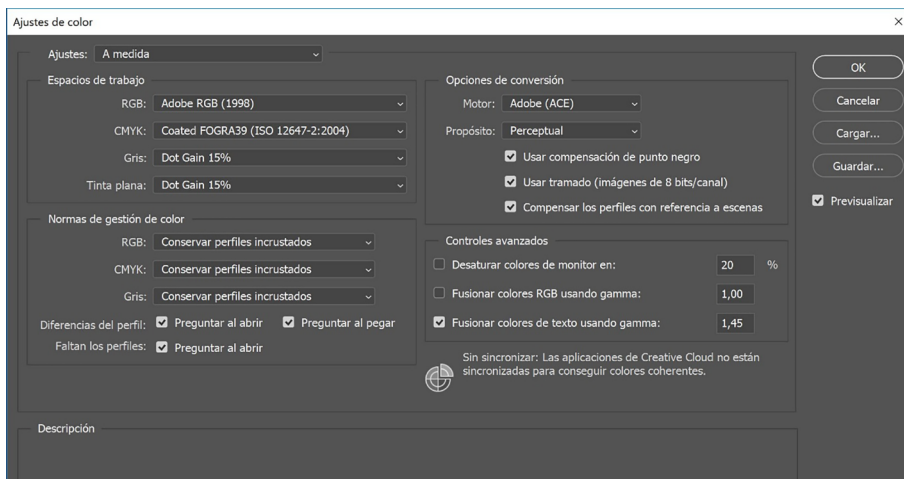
Ajustes de color

Ajustes: A medida

Espacios de trabajo

RGB: Adobe RGB (1998)

CMYK: Coated FOGRA39 (ISO 12647-2:2004)

Gris: Dot Gain 15%

Tinta plana: Dot Gain 15%

Normas de gestión de color

RGB: Conservar perfiles incrustados

CMYK: Conservar perfiles incrustados

Gris: Conservar perfiles incrustados

Diferencias del perfil: Preguntar al abrir Preguntar al pegar

Faltan los perfiles: Preguntar al abrir

Opciones de conversión

Motor: Adobe (ACE)

Propósito: Perceptual

Usar compensación de punto negro

Usar tramado (imágenes de 8 bits/canal)

Compensar los perfiles con referencia a escenas

Controles avanzados

Desaturar colores de monitor en: 20 %

Fusionar colores RGB usando gamma: 1,00

Fusionar colores de texto usando gamma: 1,45

Sin sincronizar: Las aplicaciones de Creative Cloud no están sincronizadas para conseguir colores coherentes.

Descripción

OK

Cancelar

Cargar...

Guardar...

Previsualizar

×